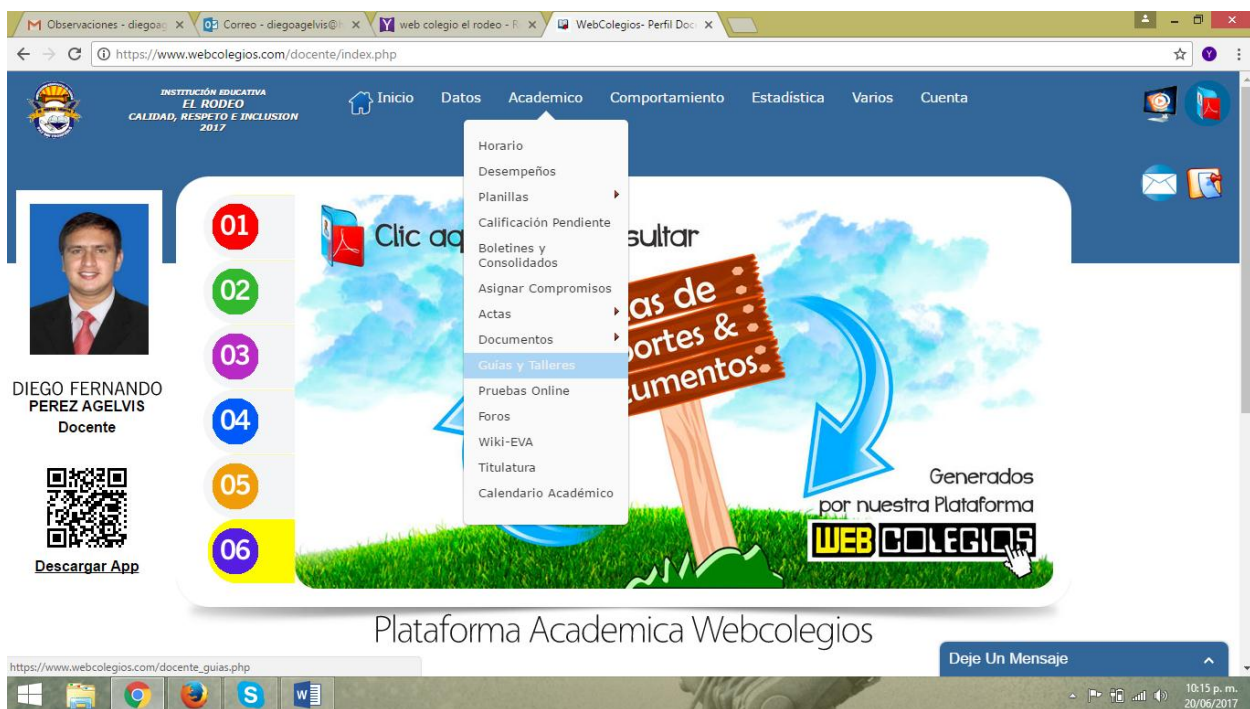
Observaciones - diegoag ×
Correo - diegoagelvis@ ×
web colegio el rodeo - ×
WebColegios- Perfil Doc ×

https://www.webcolegios.com/docente/index.php

INSTITUCIÓN EDUCATIVA
EL RODEO
CALIDAD, RESPETO E INCLUSION
2017

Inicio Datos Academico Comportamiento Estadística Varios Cuenta

Horario
Desempeños
Planillas
Calificación Pendiente
Boletines y Consolidados
Asignar Compromisos
Actas
Documentos
Guías y Talleres
Pruebas Online
Foros
Wiki-EVA
Titulatura
Calendario Académico

01
02
03
04
05
06

Clic aq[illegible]sultar

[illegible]as de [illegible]portes & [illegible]umentos

Generados por nuestra Plataforma
WEBCOLEGIOS

DIEGO FERNANDO
PEREZ AGELVIS
Docente

Descargar App

Plataforma Academica Webcolegios

https://www.webcolegios.com/docente_guias.php

Deje Un Mensaje

10:15 p. m.
20/06/2017